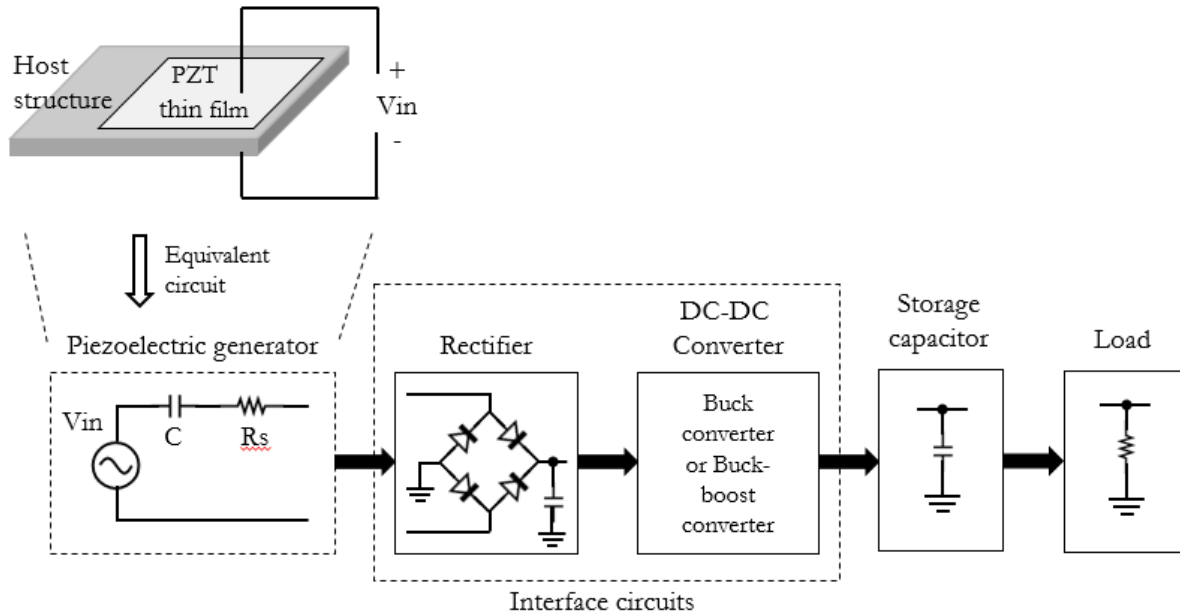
Host structure

PZT thin film

+
Vin
-

Equivalent circuit

Piezoelectric generator

Vin

C

Rs

Rectifier

DC-DC Converter

Buck converter or Buck-boost converter

Storage capacitor

Load

Interface circuits